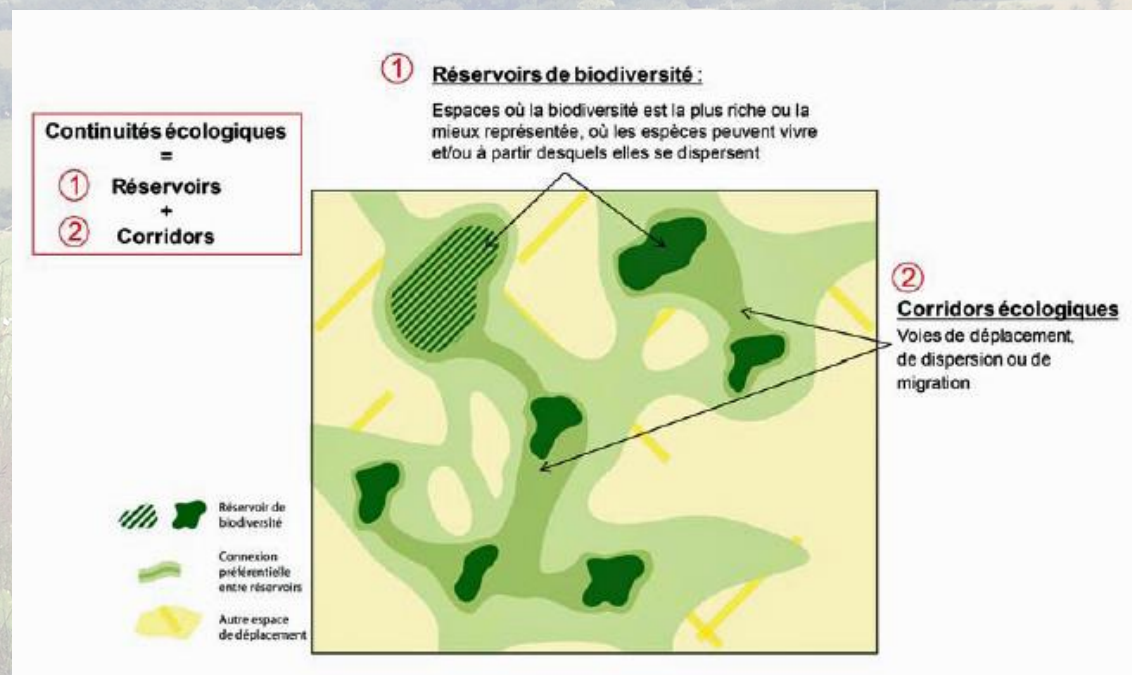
Continuités écologiques
=
① Réservoirs
+
② Corridors

① Réservoirs de biodiversité :

Espaces où la biodiversité est la plus riche ou la mieux représentée, où les espèces peuvent vivre et/ou à partir desquels elles se dispersent

② Corridors écologiques

Voies de déplacement, de dispersion ou de migration

Réservoir de biodiversité

Connexion préférentielle entre réservoirs

Autre espace de déplacement